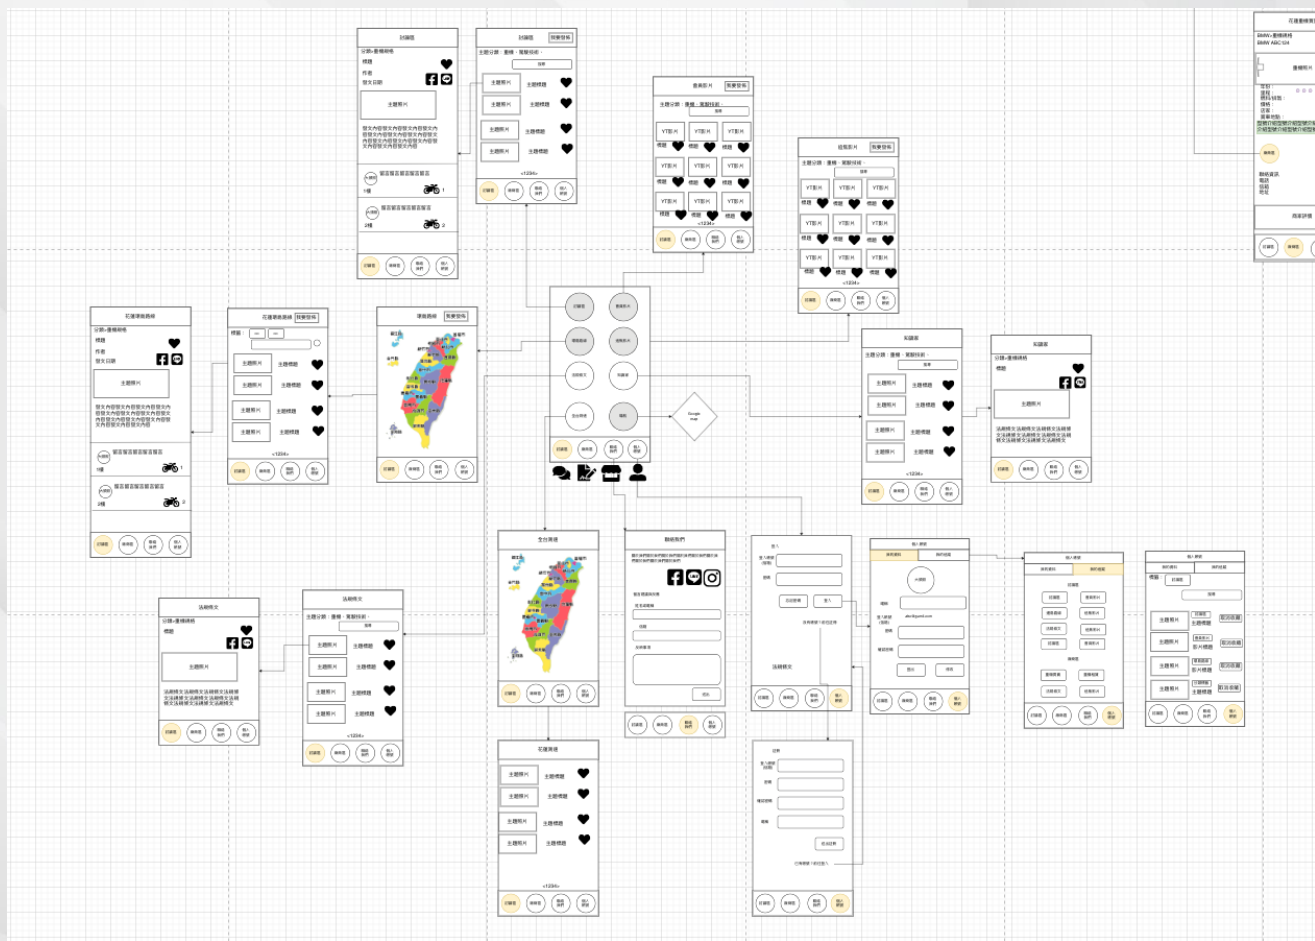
討論區
分類+重機廠牌
標題
作者
發文日期
主題照片
發文內容發文內容發文內容發文內容發文內容發文內容發文內容發文內容發文內容發文內容
留言留言留言留言留言留言
1樓
留言留言留言留言留言留言
2樓
討論區 會員區 聯絡我們 個人帳號

討論區 我要發佈
主題分類：重機、駕駛技術
搜尋
主題照片 主題標題
主題照片 主題標題
主題照片 主題標題
主題照片 主題標題
<1234>
討論區 會員區 聯絡我們 個人帳號

重車影片 我要發佈
主題分類：重機、駕駛技術
搜尋
YT影片 YT影片 YT影片
標題 標題 標題
<1234>

旅遊影片 我要發佈
主題分類：重機、駕駛技術
搜尋
YT影片 YT影片 YT影片
標題 標題 標題
<1234>

花蓮導覽路線
分類+重機廠牌
標題
作者
發文日期
主題照片
發文內容發文內容發文內容發文內容發文內容發文內容發文內容發文內容
留言留言留言留言留言留言
1樓
留言留言留言留言留言留言
2樓

花蓮導覽路線 我要發佈
標題
主題照片 主題標題
<1234>

導覽路線 我要發佈

討論區 重車影片
導覽路線 旅遊影片
活動博覽 知識區
全台車迷 商家

Google map

知識區
主題分類：重機、駕駛技術
搜尋
主題照片 主題標題
<1234>

知識區
分類+重機廠牌
標題
主題照片
活動博文活動博文活動博文活動博文活動博文活動博文活動博文活動博文

全台車迷

聯絡我們
聯絡我們聯絡我們聯絡我們聯絡我們聯絡我們聯絡我們聯絡我們聯絡我們
留言
送出

登入
登入帳號
密碼
忘記密碼
登入
活動博文

個人帳號
我的資料 我的收藏
大頭貼
暱稱
登入帳號
密碼
送出 修改

個人帳號
我的資料 我的收藏
討論區
重車影片
旅遊影片
導覽路線

個人帳號
取消收藏

活動博文
分類+重機廠牌
標題
主題照片
活動博文活動博文活動博文活動博文活動博文活動博文

活動博文
主題分類：重機、駕駛技術
搜尋
主題照片 主題標題
<1234>

花蓮商述
主題照片 主題標題
<1234>

註冊
登入帳號
密碼
確認密碼
暱稱
完成註冊

花蓮重機商
BMW+重機車商
BMW ABC 124
重機照片
聯絡資訊
商家評價